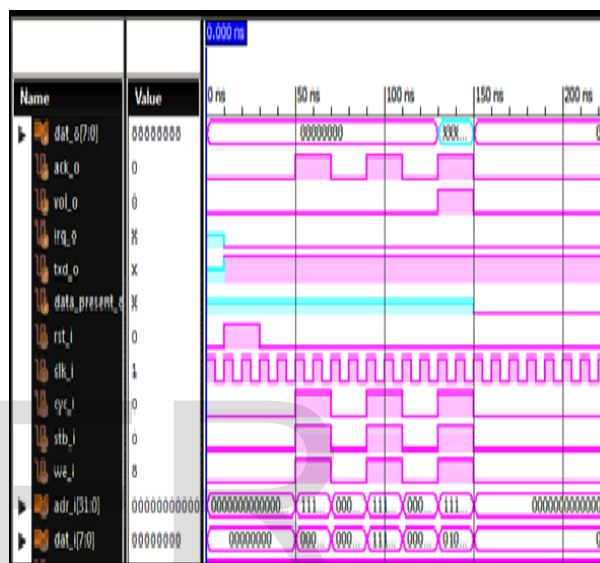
0.000 ns

| Name | Value |
|---|---|
| dat_o[7:0] | 00000000 |
| ack_o | 0 |
| vol_o | 0 |
| irq_o | X |
| txd_o | X |
| data_present_o | X |
| rst_i | 0 |
| clk_i | 1 |
| cyc_i | 0 |
| stb_i | 0 |
| we_i | 0 |
| adr_i[31:0] | 00000000000 |
| dat_i[7:0] | 00000000 |

0 ns
50 ns
100 ns
150 ns
200 ns

00000000
XXX...
000000000000
111...
000...
111...
000...
111...
000000000000
00000000
000...
000...
111...
000...
010...